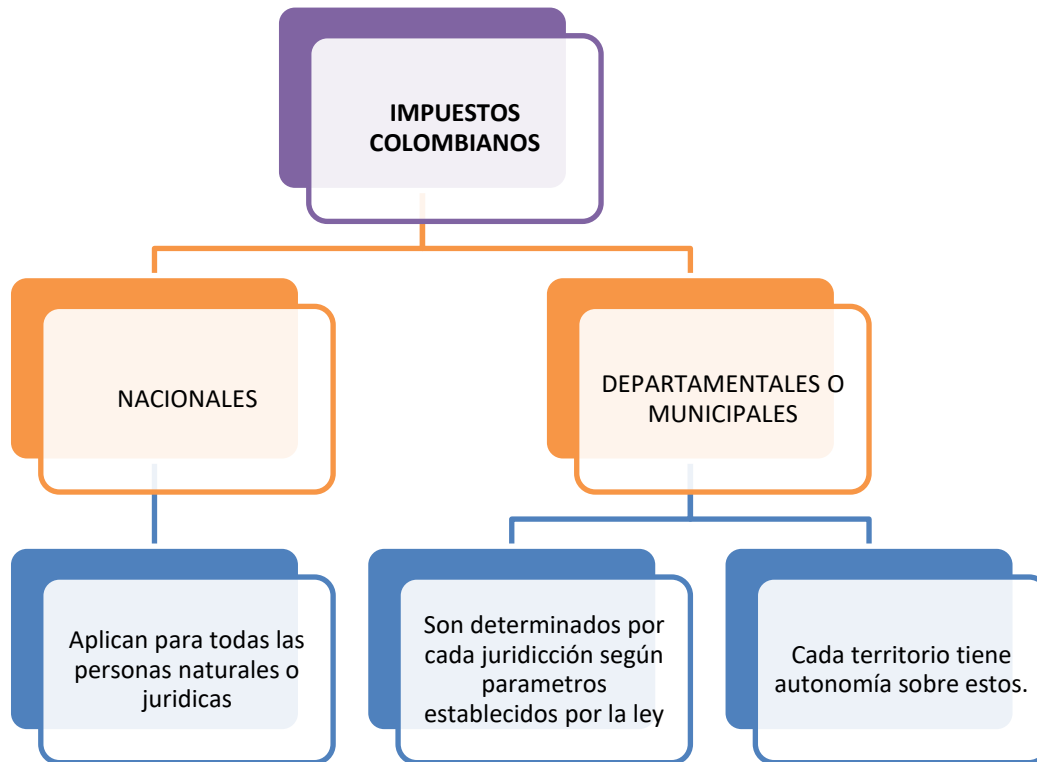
IMPUESTOS COLOMBIANOS

NACIONALES

DEPARTAMENTALES O MUNICIPALES

Aplican para todas las personas naturales o juridicas

Son determinados por cada juridicción según parametros establecidos por la ley

Cada territorio tiene autonomía sobre estos.